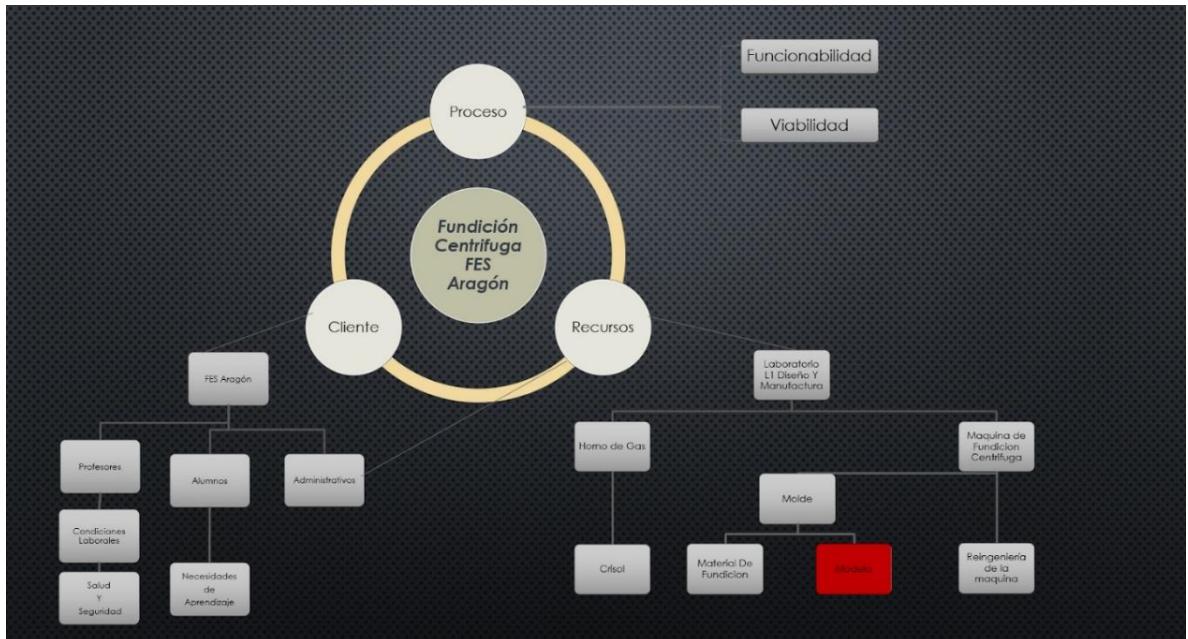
Funcionabilidad

Viabilidad

Proceso

Fundición Centrifuga FES Aragón

Cliente

Recursos

FES Aragón

Profesores

Alumnos

Administrativos

Condiciones Laborales

Salud Y Seguridad

Necesidades de Aprendizaje

Laboratorio L1 Diseño Y Manufactura

Horno de Gas

Maquina de Fundicion Centrifuga

Molde

Crisol

Material De Fundicion

Modelo

Reingenieria de la maquina